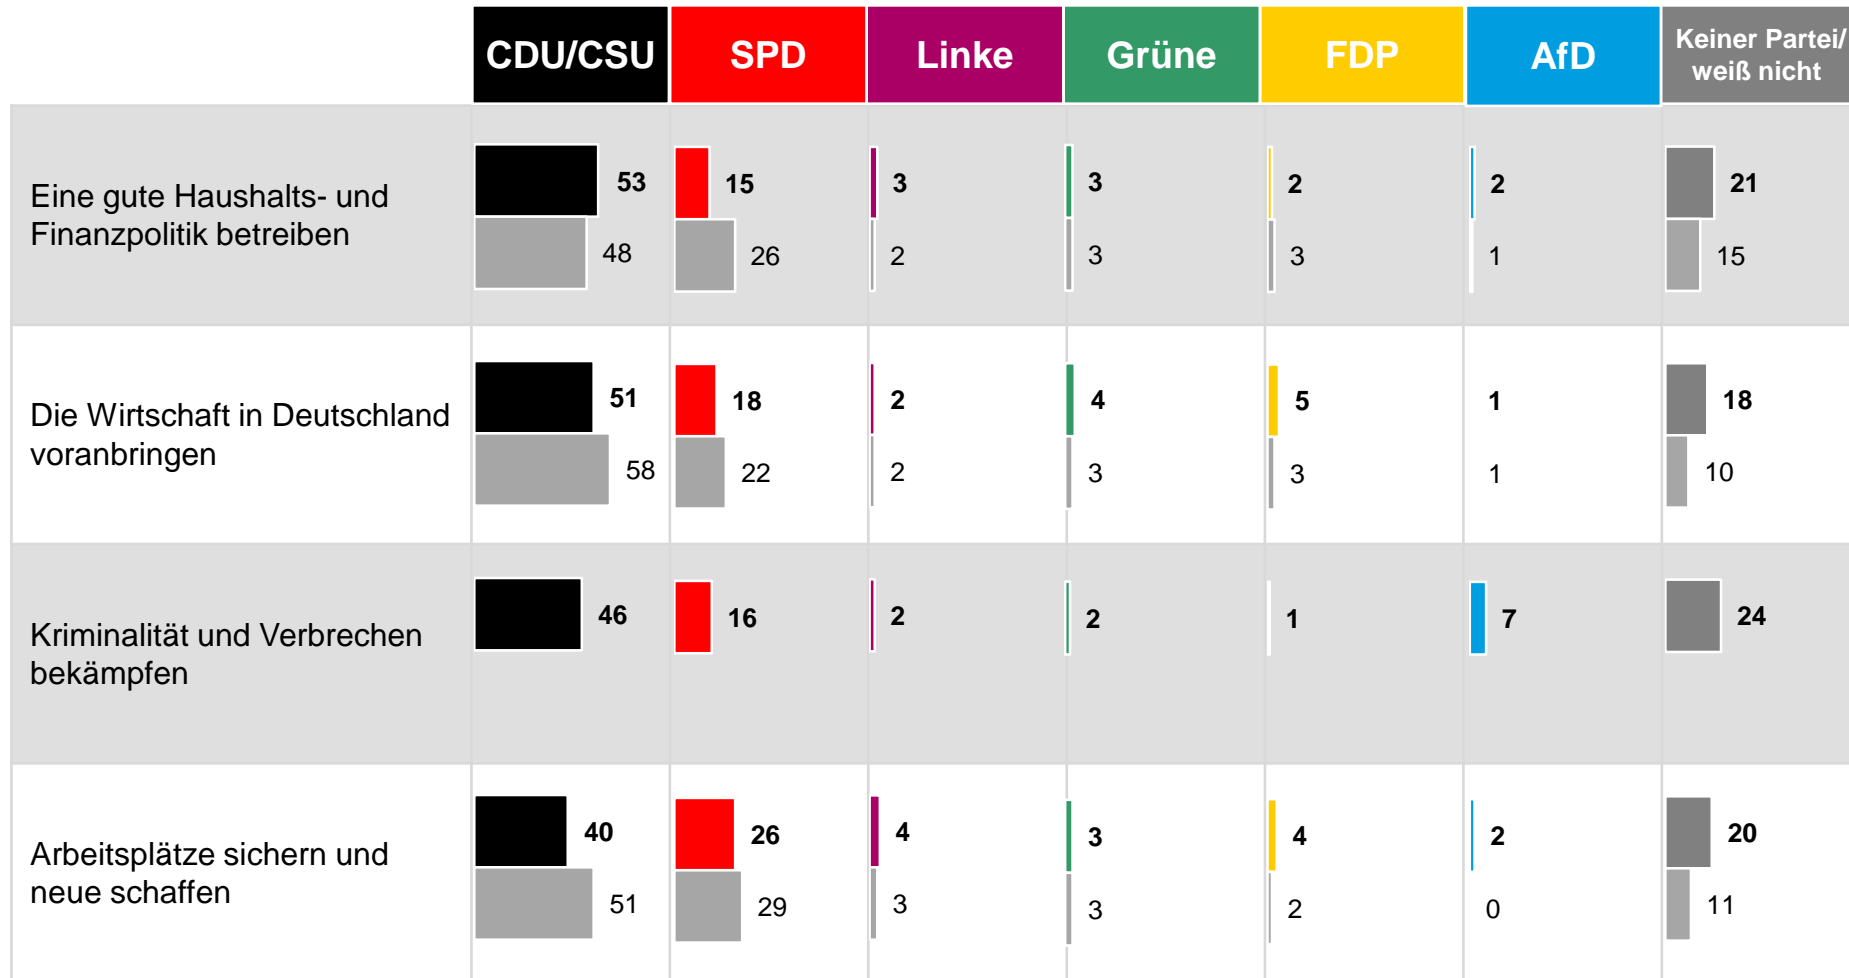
|  | CDU/CSU | SPD | Linke | Grüne | FDP | AfD | Keiner Partei/ weiß nicht |
|---|---|---|---|---|---|---|---|
| Eine gute Haushalts- und Finanzpolitik betreiben | 53<br>48 | 15<br>26 | 3<br>2 | 3<br>3 | 2<br>3 | 2<br>1 | 21<br>15 |
| Die Wirtschaft in Deutschland voranbringen | 51<br>58 | 18<br>22 | 2<br>2 | 4<br>3 | 5<br>3 | 1<br>1 | 18<br>10 |
| Kriminalität und Verbrechen bekämpfen | 46 | 16 | 2 | 2 | 1 | 7 | 24 |
| Arbeitsplätze sichern und neue schaffen | 40<br>51 | 26<br>29 | 4<br>3 | 3<br>3 | 4<br>2 | 2<br>0 | 20<br>11 |